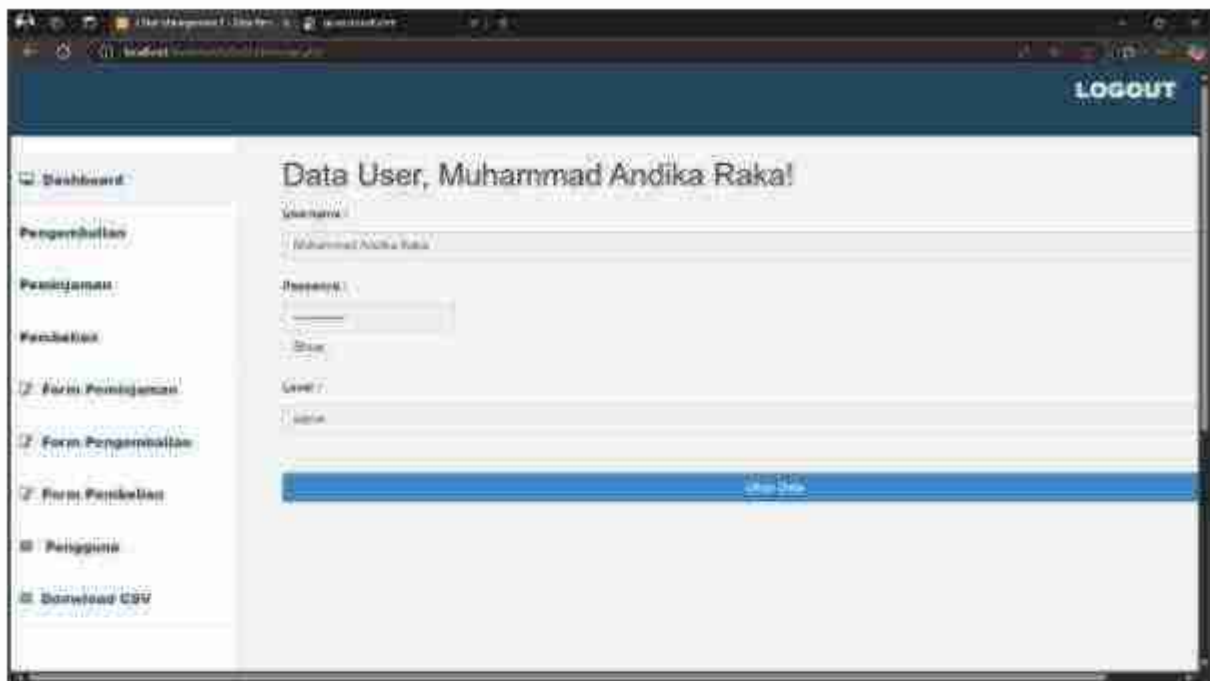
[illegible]

localhost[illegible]

LOGOUT

Dashboard

Pengembalian

Peminjaman

Pembelian

Form Peminjaman

Form Pengembalian

Form Pembelian

Pengguna

Download CSV

Data User, Muhammad Andika Raka!

Username :

Muhammad Andika Raka

Password :

Show

Level :

admin

Ubah Data